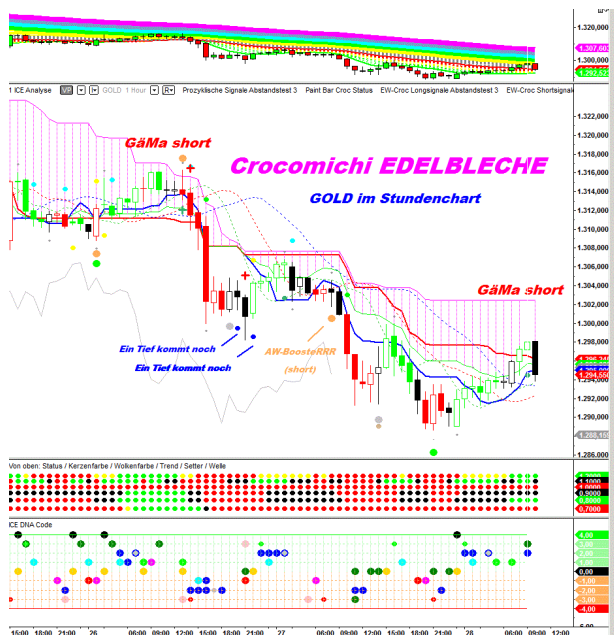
1.320,000
1.307,507
1.300,000
1.292,53

1 ICE Analyse VP GOLD 1 Hour R Prozyklische Signale Abstandstest 3 Paint Bar Croc Status EW-Croc Longsignale Abstandstest 3 EW-Croc Shortsignale

1.322,000
1.320,000
1.318,000
1.316,000
1.314,000
1.312,000
1.310,000
1.308,000
1.306,000
1.304,000
1.302,000
1.300,000
1.298,000
1.294,550
1.292,000
1.290,000
1.288,000
1.286,000

GäMa short

Crocomichi EDELBLECHE

GOLD im Stundenchart

GäMa short

Ein Tief kommt noch

Ein Tief kommt noch

AW-BoosteRRR

(short)

Von oben: Status / Kerzenfarbe / Wolkenfarbe / Trend / Setter / Welle

1,0000
0,9000
0,8000
0,7000

ICE DNA Code

4,00
3,00
2,00
1,00
0,00
-1,00
-2,00
-3,00
-4,00

15:00 18:00 21:00 26 06:00 09:00 12:00 15:00 18:00 21:00 27 06:00 09:00 12:00 15:00 18:00 21:00 28 06:00 09:00 12:00